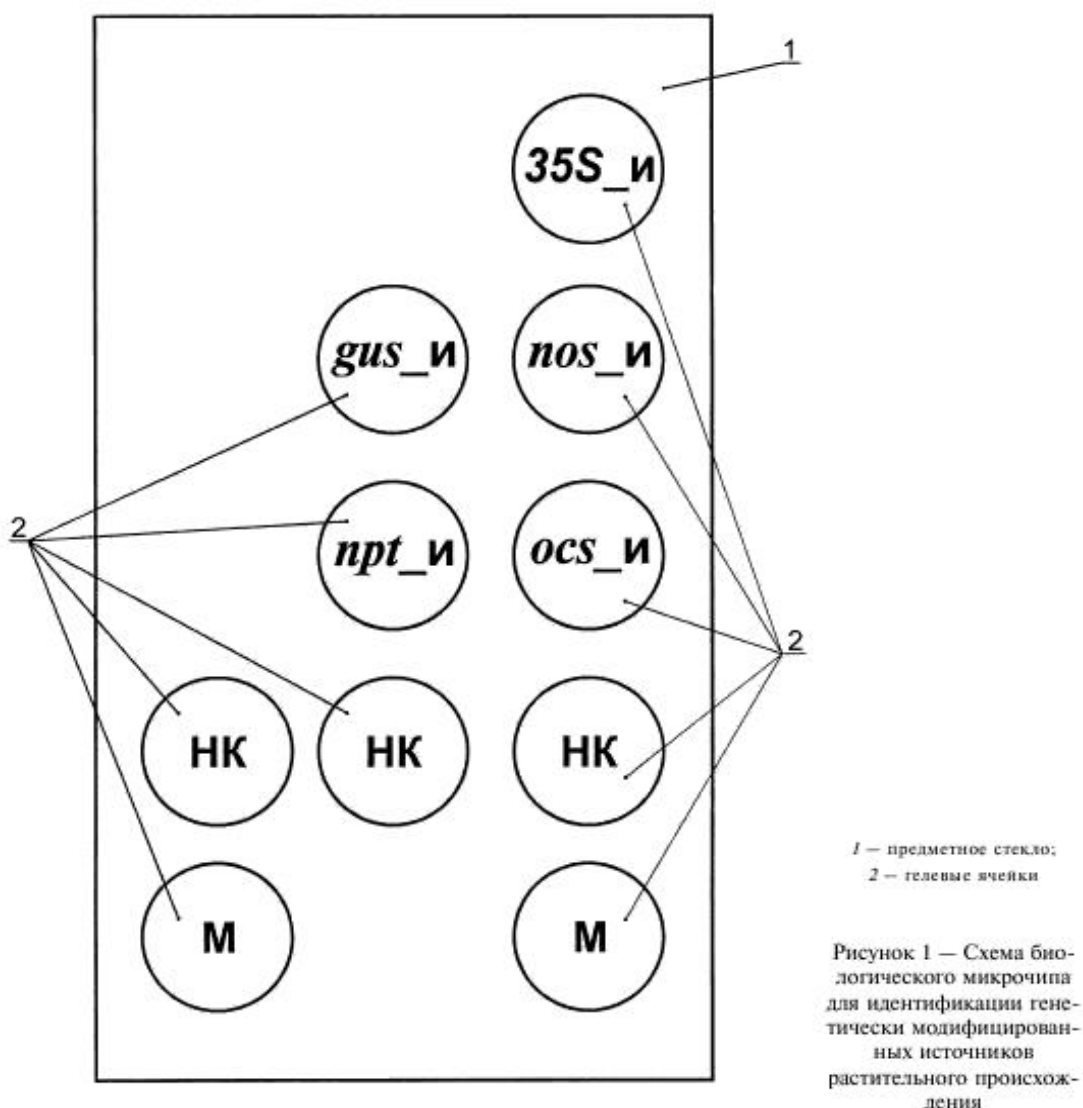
1

35S_и

gus_и

nos_и

2

npt_и

ocs_и

2

НК

НК

НК

М

М

1 — предметное стекло;
2 — гелевые ячейки

Рисунок 1 — Схема биологического микрочипа для идентификации генетически модифицированных источников растительного происхождения